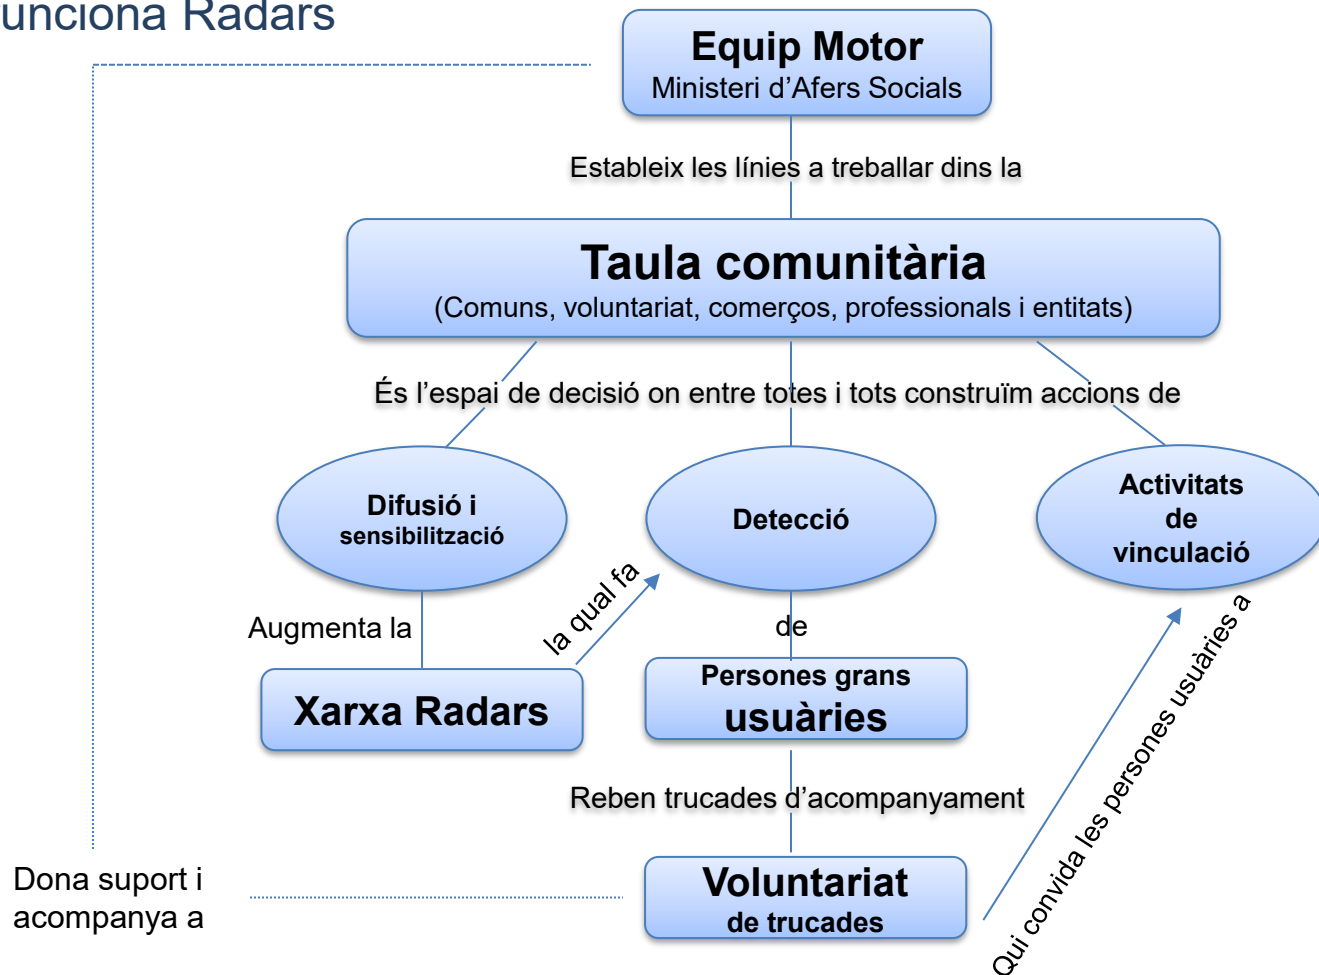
unciona Radars

Equip Motor
Ministeri d'Afers Socials

Estableix les línies a treballar dins la

Taula comunitària
(Comuns, voluntariat, comerços, professionals i entitats)

És l'espai de decisió on entre totes i tots construïm accions de

Difusió i sensibilització

Detecció

Activitats de vinculació

Augmenta la

la qual fa

de

Xarxa Radars

Persones grans usuàries

Reben trucades d'acompanyament

Qui convida les persones usuàries a

Dona suport i acompanya a

Voluntariat de trucades